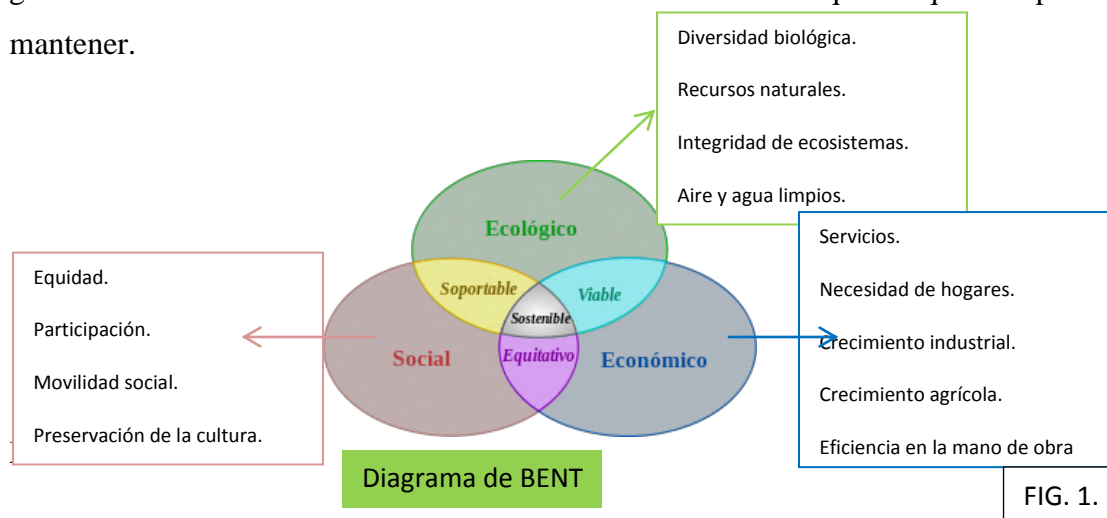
mantener.

Diversidad biológica.

Recursos naturales.

Integridad de ecosistemas.

Aire y agua limpios.

Ecológico

Soportable

Viable

Sostenible

Social

Equitativo

Económico

Equidad.

Participación.

Movilidad social.

Preservación de la cultura.

Servicios.

Necesidad de hogares.

Crecimiento industrial.

Crecimiento agrícola.

Eficiencia en la mano de obra

Diagrama de BENT

FIG. 1.